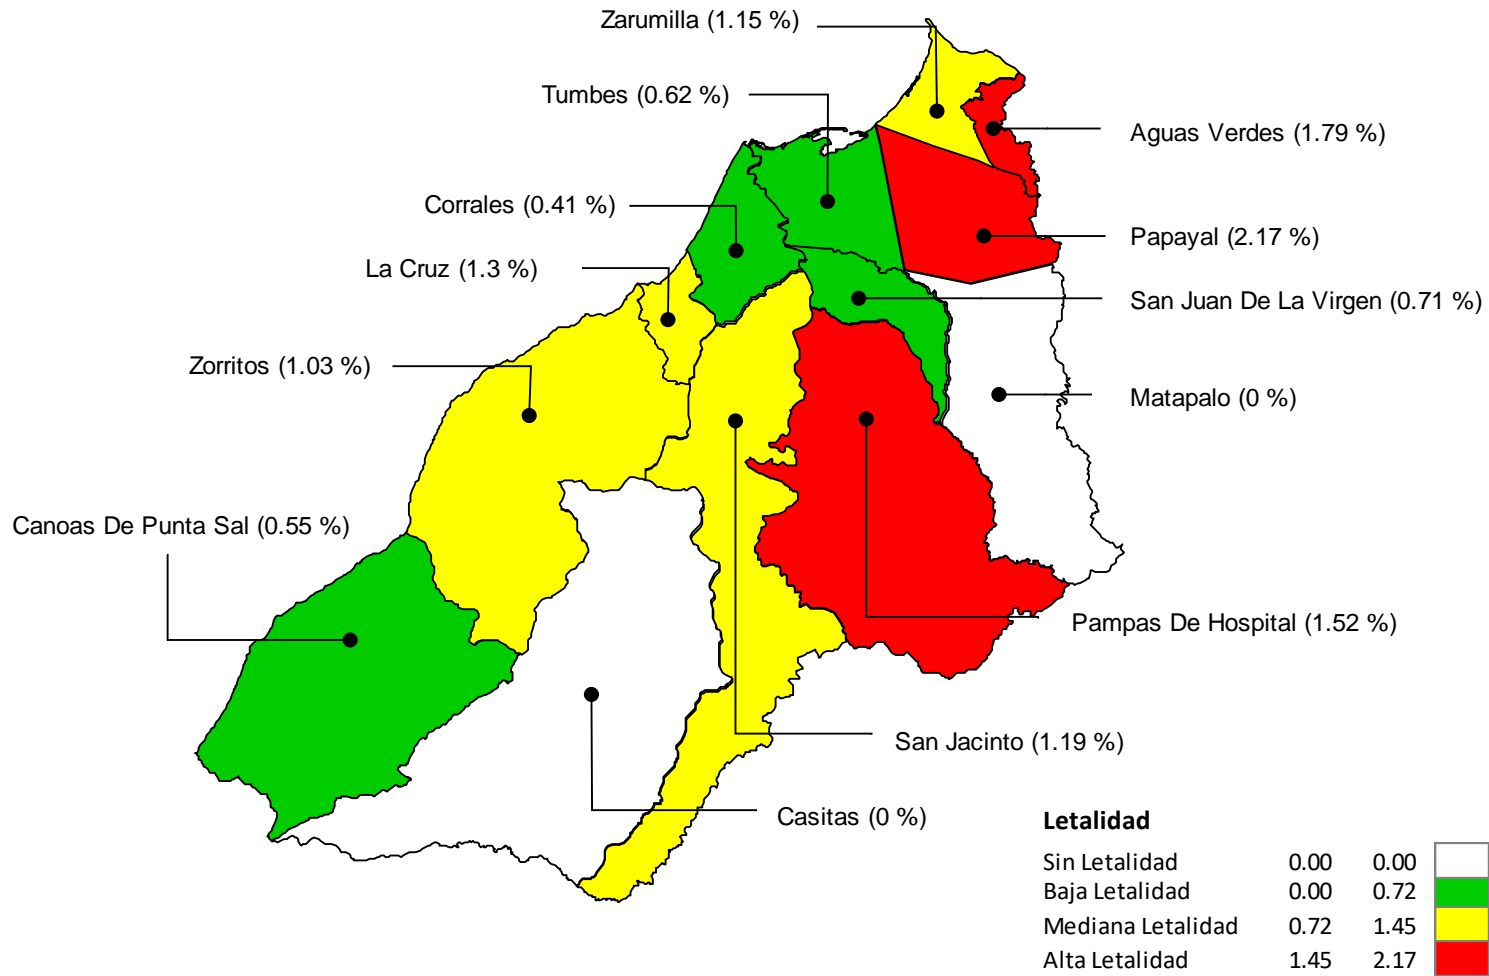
Zarumilla (1.15 %)

Tumbes (0.62 %)

Aguas Verdes (1.79 %)

Corrales (0.41 %)

Papayal (2.17 %)

La Cruz (1.3 %)

San Juan De La Virgen (0.71 %)

Zorritos (1.03 %)

Matapalo (0 %)

Canoas De Punta Sal (0.55 %)

Pampas De Hospital (1.52 %)

San Jacinto (1.19 %)

Casitas (0 %)

**Letalidad**

| | | |
|---|---|---|
| Sin Letalidad | 0.00 | 0.00 |
| Baja Letalidad | 0.00 | 0.72 |
| Mediana Letalidad | 0.72 | 1.45 |
| Alta Letalidad | 1.45 | 2.17 |